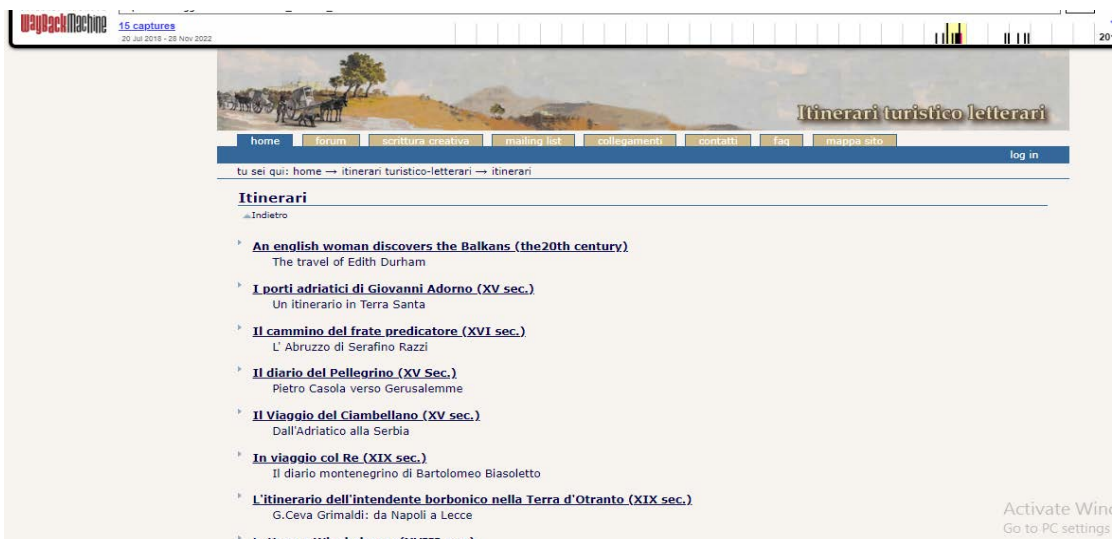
WaybackMachine
15 captures
20 Jul 2018 - 28 Nov 2022

20

Itinerari turistico letterari

home | forum | scrittura creativa | mailing list | collegamenti | contatti | faq | mappa sito

log in

tu sei qui: home → itinerari turistico-letterari → itinerari

Itinerari
Indietro

An english woman discovers the Balkans (the20th century)
The travel of Edith Durham

I porti adriatici di Giovanni Adorno (XV sec.)
Un itinerario in Terra Santa

Il cammino del frate predicatore (XVI sec.)
L' Abruzzo di Serafino Razzi

Il diario del Pellegrino (XV Sec.)
Pietro Casola verso Gerusalemme

Il Viaggio del Ciambellano (XV sec.)
Dall'Adriatico alla Serbia

In viaggio col Re (XIX sec.)
Il diario montenegrino di Bartolomeo Biasoletto

L'itinerario dell'intendente borbonico nella Terra d'Otranto (XIX sec.)
G.Ceva Grimaldi: da Napoli a Lecce

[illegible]

Activate Wind
Go to PC settings